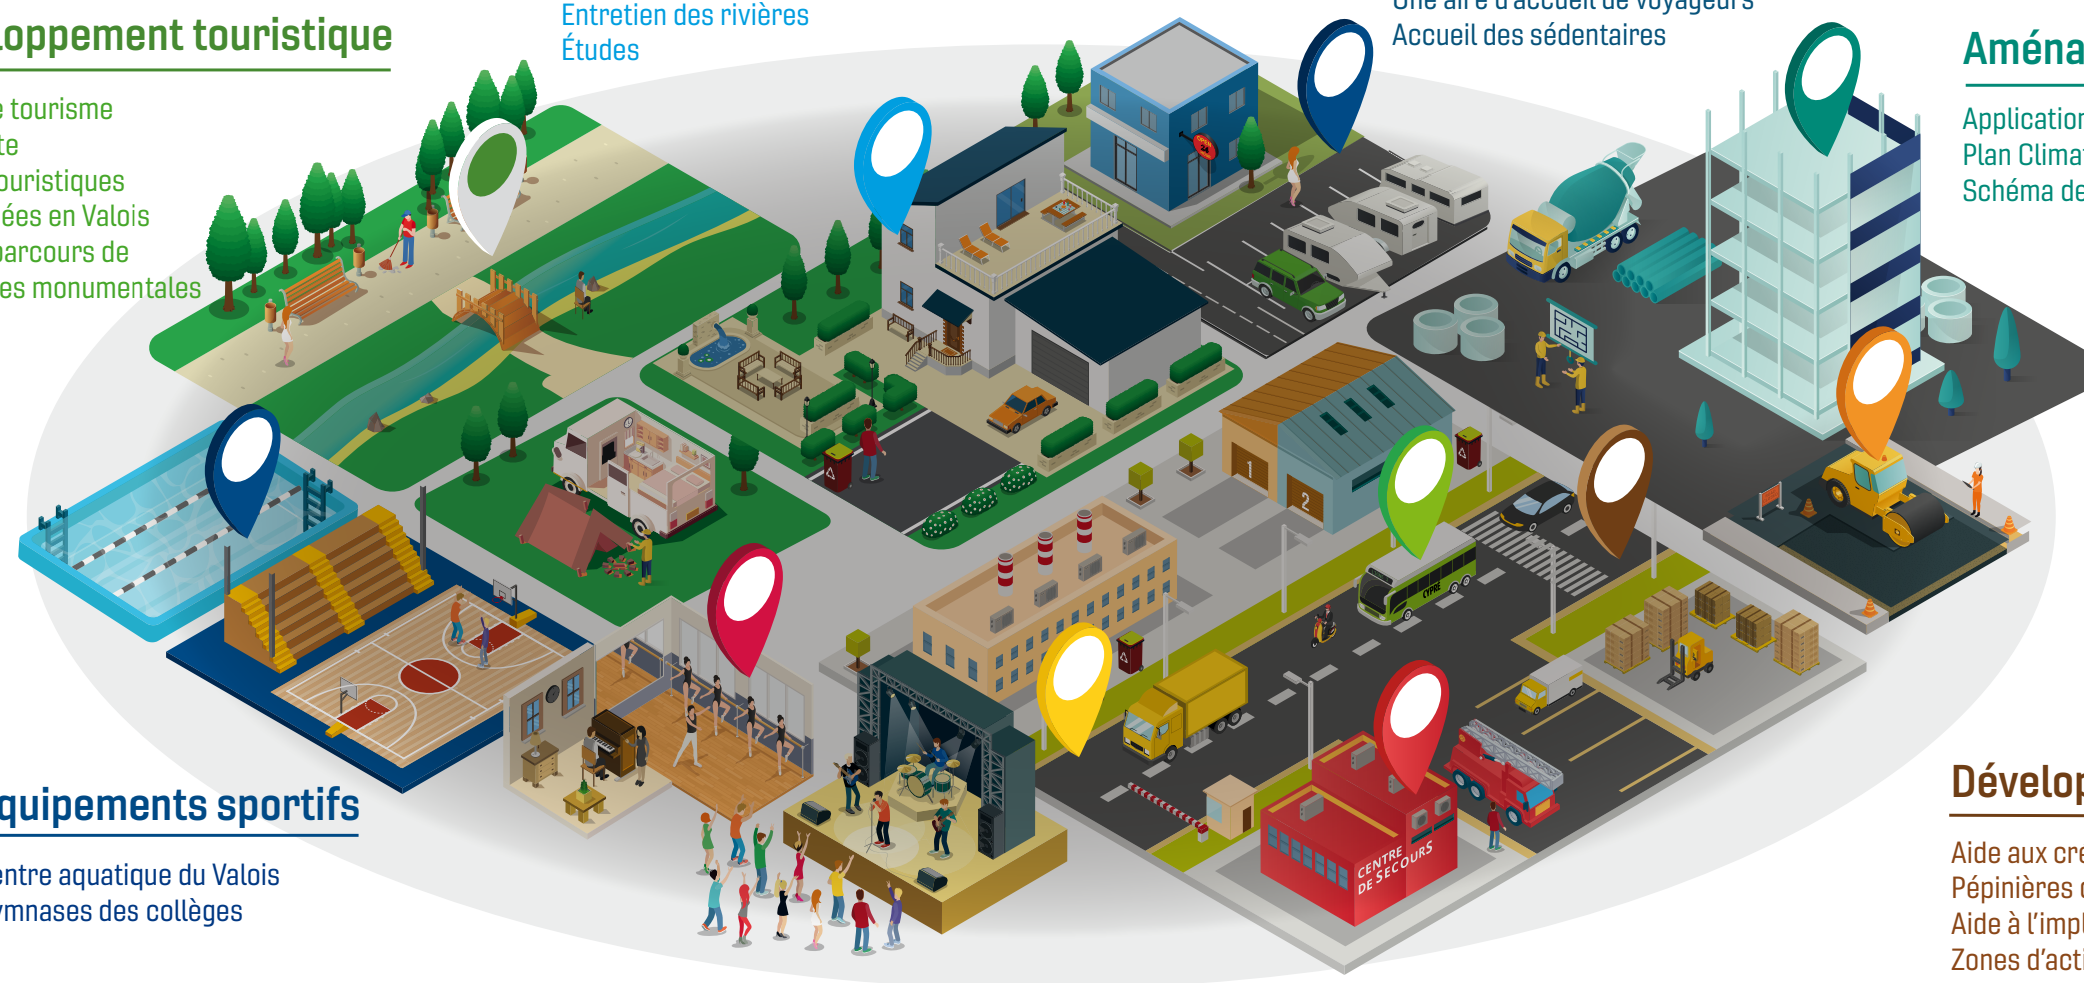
loppement touristique

e tourisme
te
ouristiques
ées en Valois
parcours de
es monumentales

Entretien des rivières
Études

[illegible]
Accueil des sédentaires

Aména

Application
Plan Clima
Schéma de

quipements sportifs

entre aquatique du Valois
ymnases des collèges

Dévelop

Aide aux cré
Pépinières
Aide à l'impl
Zones d'acti

1
2

CYPIE

CENTRE DE SECOURS